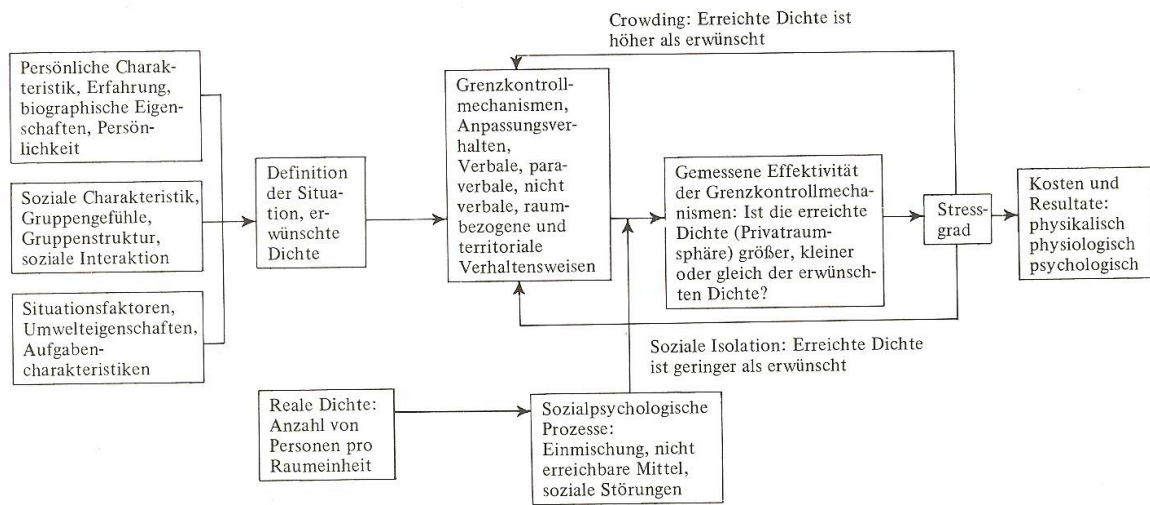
Crowding: Erreichte Dichte ist höher als erwünscht

Persönliche Charakteristik, Erfahrung, biographische Eigenschaften, Persönlichkeit

Soziale Charakteristik, Gruppengefühle, Gruppenstruktur, soziale Interaktion

Situationsfaktoren, Umwelteigenschaften, Aufgabencharakteristiken

Definition der Situation, erwünschte Dichte

Grenzkontrollmechanismen, Anpassungsverhalten, Verbale, paraverbale, nicht verbale, raumbezogene und territoriale Verhaltensweisen

Gemessene Effektivität der Grenzkontrollmechanismen: Ist die erreichte Dichte (Privatraumsphäre) größer, kleiner oder gleich der erwünschten Dichte?

Stressgrad

Kosten und Resultate: physikalisch physiologisch psychologisch

Soziale Isolation: Erreichte Dichte ist geringer als erwünscht

Reale Dichte: Anzahl von Personen pro Raumeinheit

Sozialpsychologische Prozesse: Einmischung, nicht erreichbare Mittel, soziale Störungen